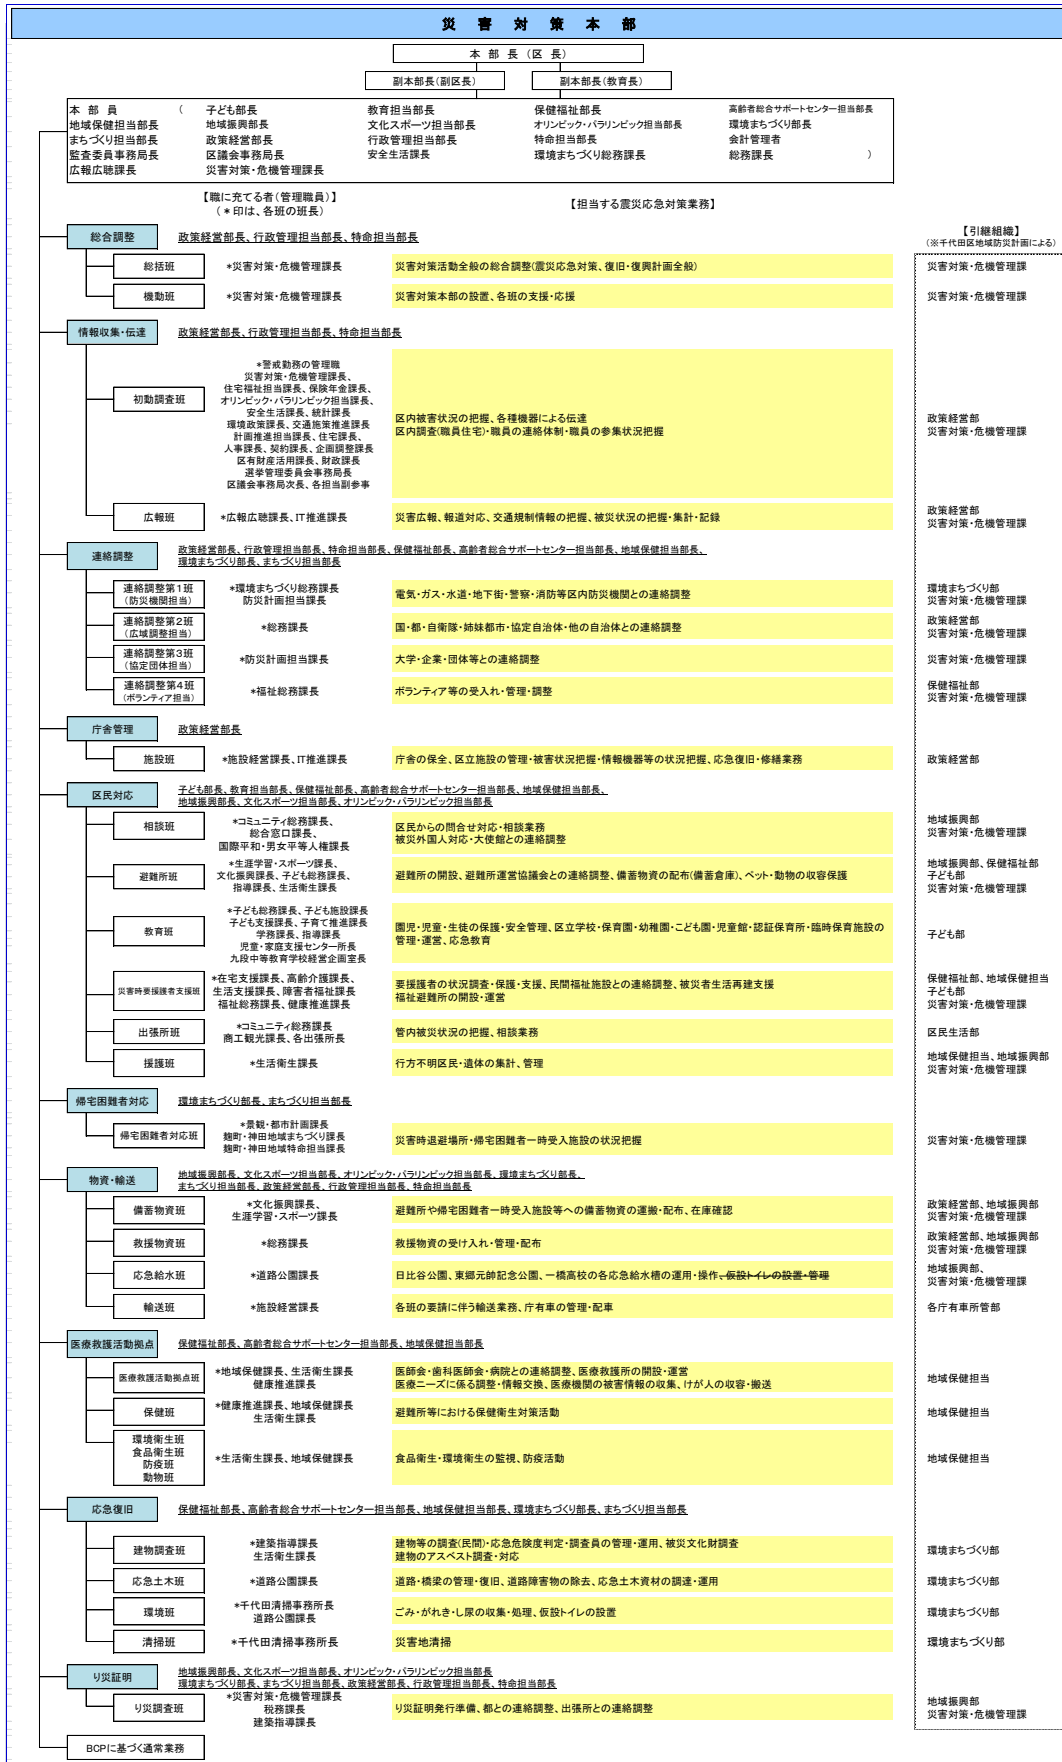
災害対策本部

本部長（区長）

副本部長（副区長）　副本部長（教育長）

本部員（子ども部長　教育担当部長　保健福祉部長　高齢者総合サポートセンター担当部長
地域保健担当部長　地域振興部長　文化スポーツ担当部長　オリンピック・パラリンピック担当部長　環境まちづくり部長
まちづくり担当部長　政策経営部長　行政管理担当部長　特命担当部長　会計管理者
監査委員事務局長　区議会事務局長　安全生活課長　環境まちづくり総務課長　総務課長）
広報広聴課長　災害対策・危機管理課長

【職に充てる者（管理職員）】
（＊印は、各班の班長）

【担当する震災応急対策業務】

【引継組織】
（※千代田区地域防災計画による）

総合調整　政策経営部長、行政管理担当部長、特命担当部長

総括班　＊災害対策・危機管理課長　災害対策活動全般の総合調整(震災応急対策、復旧・復興計画全般)　災害対策・危機管理課

機動班　＊災害対策・危機管理課長　災害対策本部の設置、各班の支援・応援　災害対策・危機管理課

情報収集・伝達　政策経営部長、行政管理担当部長、特命担当部長

初動調査班　＊警戒勤務の管理職　災害対策・危機管理課長、住宅福祉担当課長、保険年金課長、オリンピック・パラリンピック担当課長、安全生活課長、統計課長、環境政策課長、交通施策推進課長、計画推進担当課長、住宅課長、人事課長、契約課長、企画調整課長、区有財産活用課長、財政課長、選挙管理委員会事務局長、区議会事務局次長、各担当副参事　区内被害状況の把握、各種機器による伝達　区内調査(職員住宅)・職員の連絡体制・職員の参集状況把握　政策経営部　災害対策・危機管理課

広報班　＊広報広聴課長、IT推進課長　災害広報、報道対応、交通規制情報の把握、被災状況の把握・集計・記録　政策経営部　災害対策・危機管理課

連絡調整　政策経営部長、行政管理担当部長、特命担当部長、保健福祉部長、高齢者総合サポートセンター担当部長、地域保健担当部長、環境まちづくり部長、まちづくり担当部長

連絡調整第１班（防災機関担当）　＊環境まちづくり総務課長　防災計画担当課長　電気・ガス・水道・地下街・警察・消防等区内防災機関との連絡調整　環境まちづくり部　災害対策・危機管理課

連絡調整第２班（広域調整担当）　＊総務課長　国・都・自衛隊・姉妹都市・協定自治体・他の自治体との連絡調整　政策経営部　災害対策・危機管理課

連絡調整第３班（協定団体担当）　＊防災計画担当課長　大学・企業・団体等との連絡調整　災害対策・危機管理課

連絡調整第４班（ボランティア担当）　＊福祉総務課長　ボランティア等の受入れ・管理・調整　保健福祉部　災害対策・危機管理課

庁舎管理　政策経営部長

施設班　＊施設経営課長、IT推進課長　庁舎の保全、区立施設の管理・被害状況把握・情報機器等の状況把握、応急復旧・修繕業務　政策経営部

区民対応　子ども部長、教育担当部長、保健福祉部長、高齢者総合サポートセンター担当部長、地域保健担当部長、地域振興部長、文化スポーツ担当部長、オリンピック・パラリンピック担当部長

相談班　＊コミュニティ総務課長、総合窓口課長、国際平和・男女平等人権課長　区民からの問合せ対応・相談業務　被災外国人対応・大使館との連絡調整　地域振興部　災害対策・危機管理課

避難所班　＊生涯学習・スポーツ課長、文化振興課長、子ども総務課長、指導課長、生活衛生課長　避難所の開設、避難所運営協議会との連絡調整、備蓄物資の配布(備蓄倉庫)、ペット・動物の収容保護　地域振興部、保健福祉部　子ども部　災害対策・危機管理課

教育班　＊子ども総務課長、子ども施設課長　子ども支援課長、子育て推進課長　学務課長、指導課長　児童・家庭支援センター所長　九段中等教育学校経営企画室長　園児・児童・生徒の保護・安全管理、区立学校・保育園・幼稚園・こども園・児童館・認証保育所・臨時保育施設の管理・運営、応急教育　子ども部

災害時要援護者支援班　＊在宅支援課長、高齢介護課長、生活支援課長、障害者福祉課長　福祉総務課長、健康推進課長　要援護者の状況調査・保護・支援、民間福祉施設との連絡調整、被災者生活再建支援　福祉避難所の開設・運営　保健福祉部、地域保健担当　子ども部　災害対策・危機管理課

出張所班　＊コミュニティ総務課長　商工観光課長、各出張所長　管内被災状況の把握、相談業務　区民生活部

援護班　＊生活衛生課長　行方不明区民・遺体の集計、管理　地域保健担当、地域振興部　災害対策・危機管理課

帰宅困難者対応　環境まちづくり部長、まちづくり担当部長

帰宅困難者対応班　＊景観・都市計画課長　麹町・神田地域まちづくり課長　麹町・神田地域特命担当課長　災害時退避場所・帰宅困難者一時受入施設の状況把握　災害対策・危機管理課

物資・輸送　地域振興部長、文化スポーツ担当部長、オリンピック・パラリンピック担当部長、環境まちづくり部長、まちづくり担当部長、政策経営部長、行政管理担当部長、特命担当部長

備蓄物資班　＊文化振興課長、生涯学習・スポーツ課長　避難所や帰宅困難者一時受入施設等への備蓄物資の運搬・配布、在庫確認　政策経営部、地域振興部　災害対策・危機管理課

救援物資班　＊総務課長　救援物資の受け入れ・管理・配布　政策経営部、地域振興部　災害対策・危機管理課

応急給水班　＊道路公園課長　日比谷公園、東郷元帥記念公園、一橋高校の各応急給水槽の運用・操作、仮設トイレの設置・管理　地域振興部、災害対策・危機管理課

輸送班　＊施設経営課長　各班の要請に伴う輸送業務、庁有車の管理・配車　各庁有車所管部

医療救護活動拠点　保健福祉部長、高齢者総合サポートセンター担当部長、地域保健担当部長

医療救護活動拠点班　＊地域保健課長、生活衛生課長　健康推進課長　医師会・歯科医師会・病院との連絡調整、医療救護所の開設・運営　医療ニーズに係る調整・情報交換、医療機関の被害情報の収集、けが人の収容・搬送　地域保健担当

保健班　＊健康推進課長、地域保健課長　生活衛生課長　避難所等における保健衛生対策活動　地域保健担当

環境衛生班　食品衛生班　防疫班　動物班　＊生活衛生課長、地域保健課長　食品衛生・環境衛生の監視、防疫活動　地域保健担当

応急復旧　保健福祉部長、高齢者総合サポートセンター担当部長、地域保健担当部長、環境まちづくり部長、まちづくり担当部長

建物調査班　＊建築指導課長　生活衛生課長　建物等の調査(民間)・応急危険度判定・調査員の管理・運用、被災文化財調査　建物のアスベスト調査・対応　環境まちづくり部

応急土木班　＊道路公園課長　道路・橋梁の管理・復旧、道路障害物の除去、応急土木資材の調達・運用　環境まちづくり部

環境班　＊千代田清掃事務所長　道路公園課長　ごみ・がれき・し尿の収集・処理、仮設トイレの設置　環境まちづくり部

清掃班　＊千代田清掃事務所長　災害地清掃　環境まちづくり部

り災証明　地域振興部長、文化スポーツ担当部長、オリンピック・パラリンピック担当部長、環境まちづくり部長、まちづくり担当部長、政策経営部長、行政管理担当部長、特命担当部長

り災調査班　＊災害対策・危機管理課長　税務課長　建築指導課長　り災証明発行準備、都との連絡調整、出張所との連絡調整　地域振興部　災害対策・危機管理課

BCPに基づく通常業務